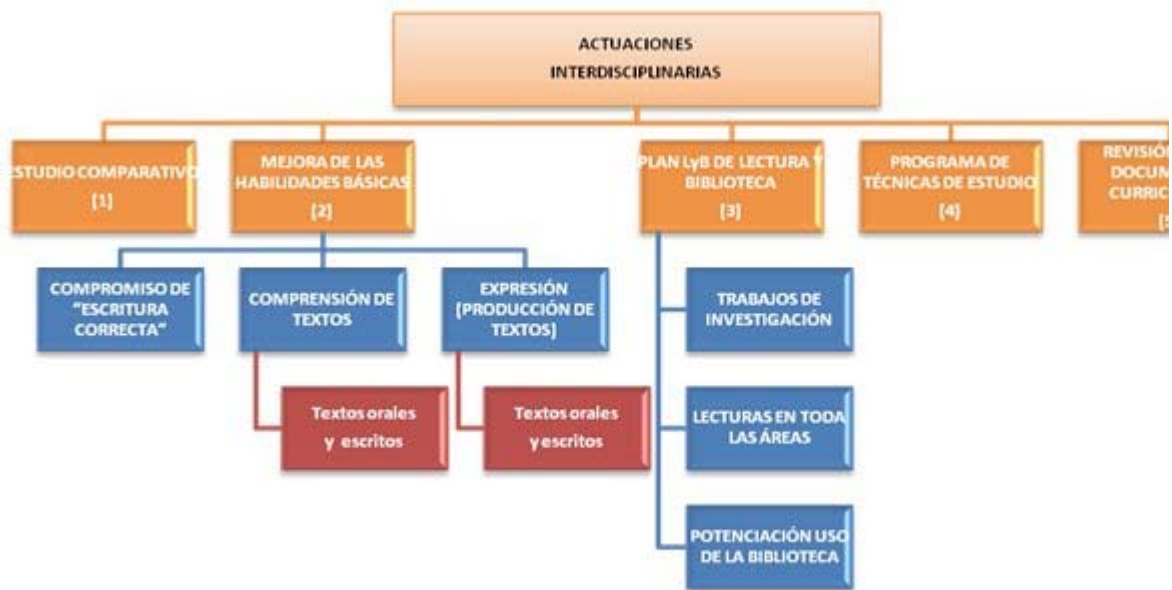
ACTUACIONES INTERDISCIPLINARIAS

ESTUDIO COMPARATIVO
[1]

MEJORA DE LAS HABILIDADES BÁSICAS
[2]

PLAN LyB DE LECTURA Y BIBLIOTECA
[3]

PROGRAMA DE TÉCNICAS DE ESTUDIO
[4]

REVISIÓN DOCUM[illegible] CURRIC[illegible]
[5]

COMPROMISO DE "ESCRITURA CORRECTA"

COMPRENSIÓN DE TEXTOS

Textos orales y escritos

EXPRESIÓN (PRODUCCIÓN DE TEXTOS)

Textos orales y escritos

TRABAJOS DE INVESTIGACIÓN

LECTURAS EN TODA LAS ÁREAS

POTENCIACIÓN USO DE LA BIBLIOTECA